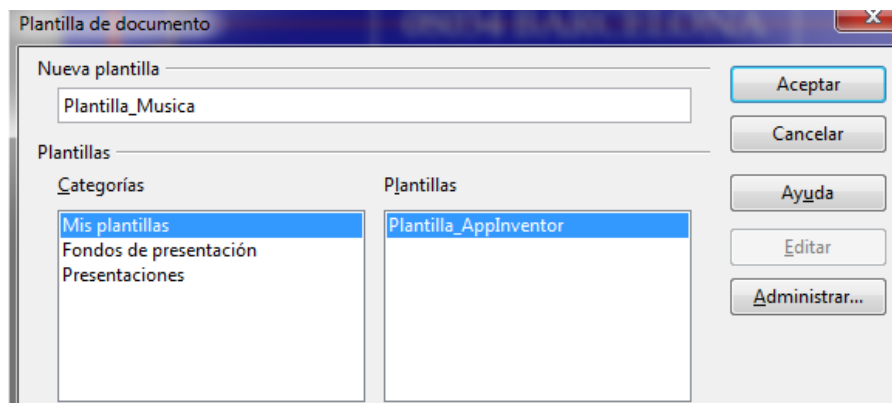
Plantilla de documento

Nueva plantilla

Plantilla_Musica

Plantillas

Categorías

Mis plantillas
Fondos de presentación
Presentaciones

Plantillas

Plantilla_AppInventor

Aceptar

Cancelar

Ayuda

Editar

Administrar...